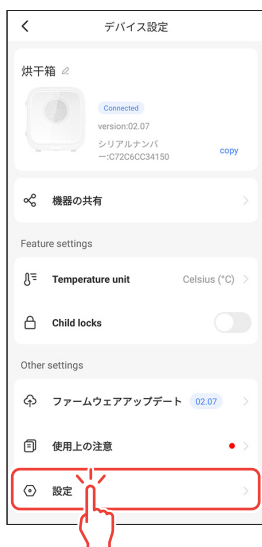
<
デバイス設定

烘干箱

Connected
version:02.07
シリアルナンバー:C72C6CC34150
copy

機器の共有
>

Feature settings

Temperature unit
Celsius (°C) >

Child locks

Other settings

ファームウェアアップデート
02.07
>

使用上の注意
>

設定
>